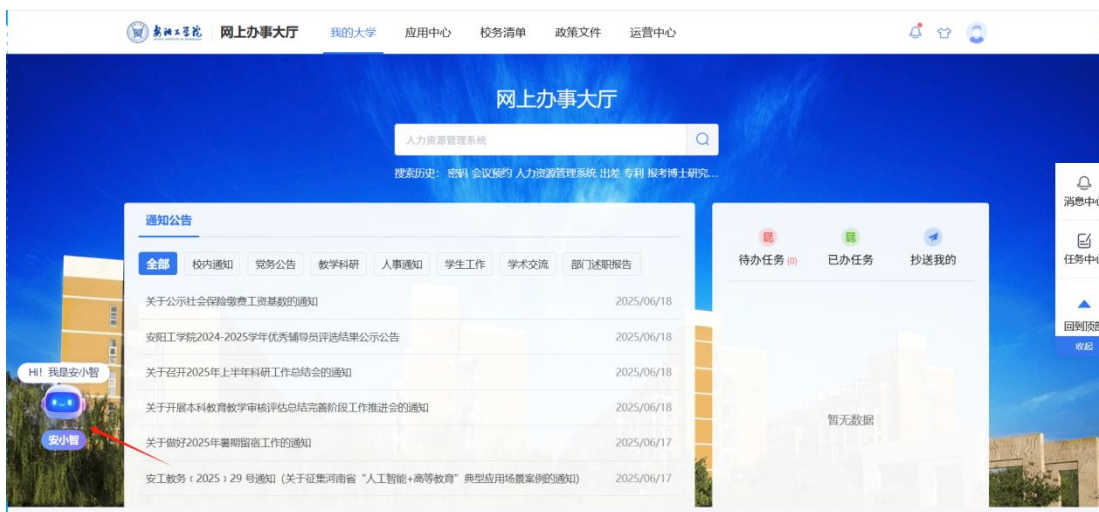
安阳工学院 网上办事大厅 我的大学 应用中心 校务清单 政策文件 运营中心

网上办事大厅

人力资源管理系统

搜索历史：密码 会议预约 人力资源管理系统 出差 专利 报考博士研究...

通知公告

全部 校内通知 党务公告 教学科研 人事通知 学生工作 学术交流 部门述职报告

关于公示社会保险缴费工资基数的通知 2025/06/18

安阳工学院2024-2025学年优秀辅导员评选结果公示公告 2025/06/18

关于召开2025年上半年科研工作总结会的通知 2025/06/18

关于开展本科教育教学审核评估总结完善阶段工作推进会的通知 2025/06/18

关于做好2025年暑期留宿工作的通知 2025/06/17

安工教务（2025）29 号通知（关于征集河南省"人工智能+高等教育"典型应用场景案例的通知） 2025/06/17

待办任务 (0) 已办任务 抄送我的

暂无数据

Hi！我是安小智

安小智

消息中心

任务中心

回到顶部

收起